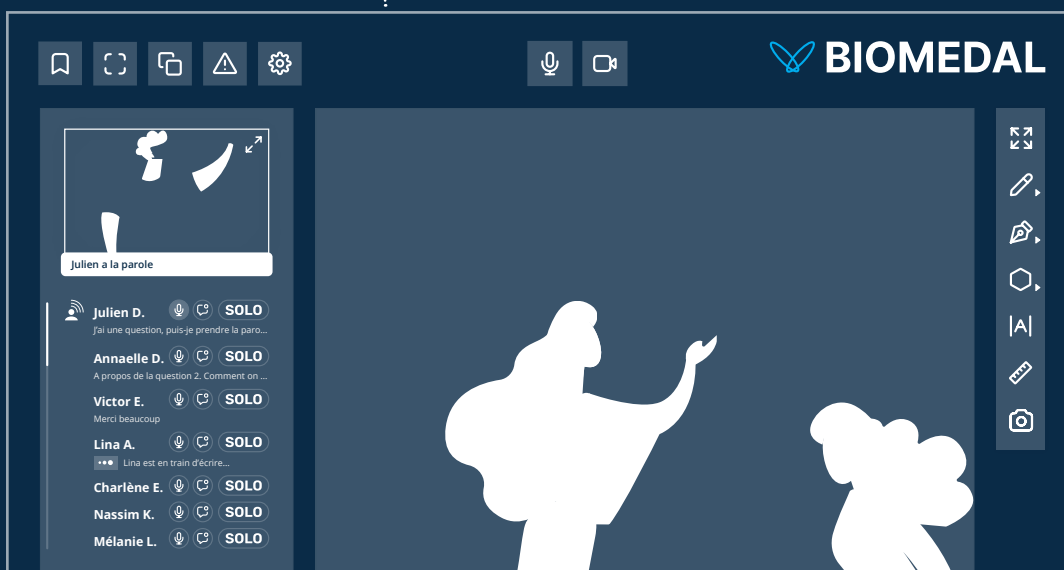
BIOMEDAL

Julien a la parole

Julien D. SOLO
J'ai une question, puis-je prendre la paro...

Annaelle D. SOLO
A propos de la question 2. Comment on ...

Victor E. SOLO
Merci beaucoup

Lina A. SOLO
Lina est en train d'écrire...

Charlène E. SOLO

Nassim K. SOLO

Mélanie L. SOLO